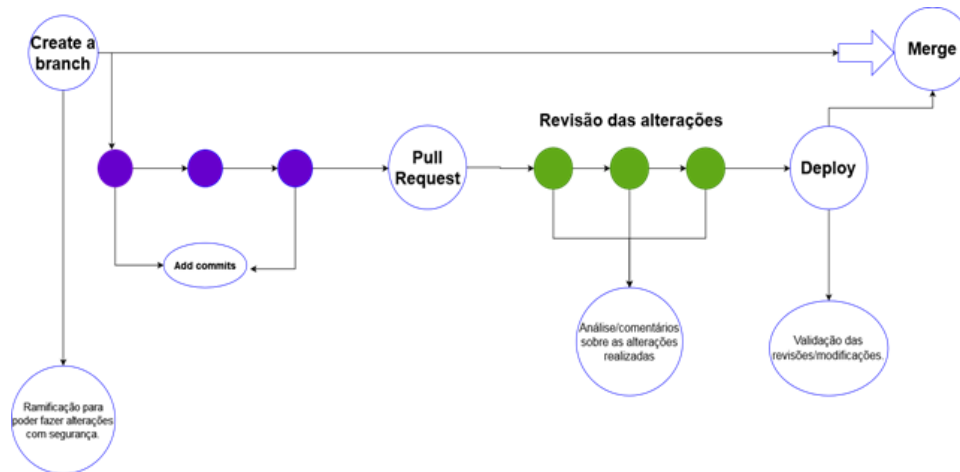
Create a branch

Merge

Revisão das alterações

Pull Request

Deploy

Add commits

Análise/comentários sobre as alterações realizadas

Validação das revisões/modificações.

Ramificação para poder fazer alterações com segurança.